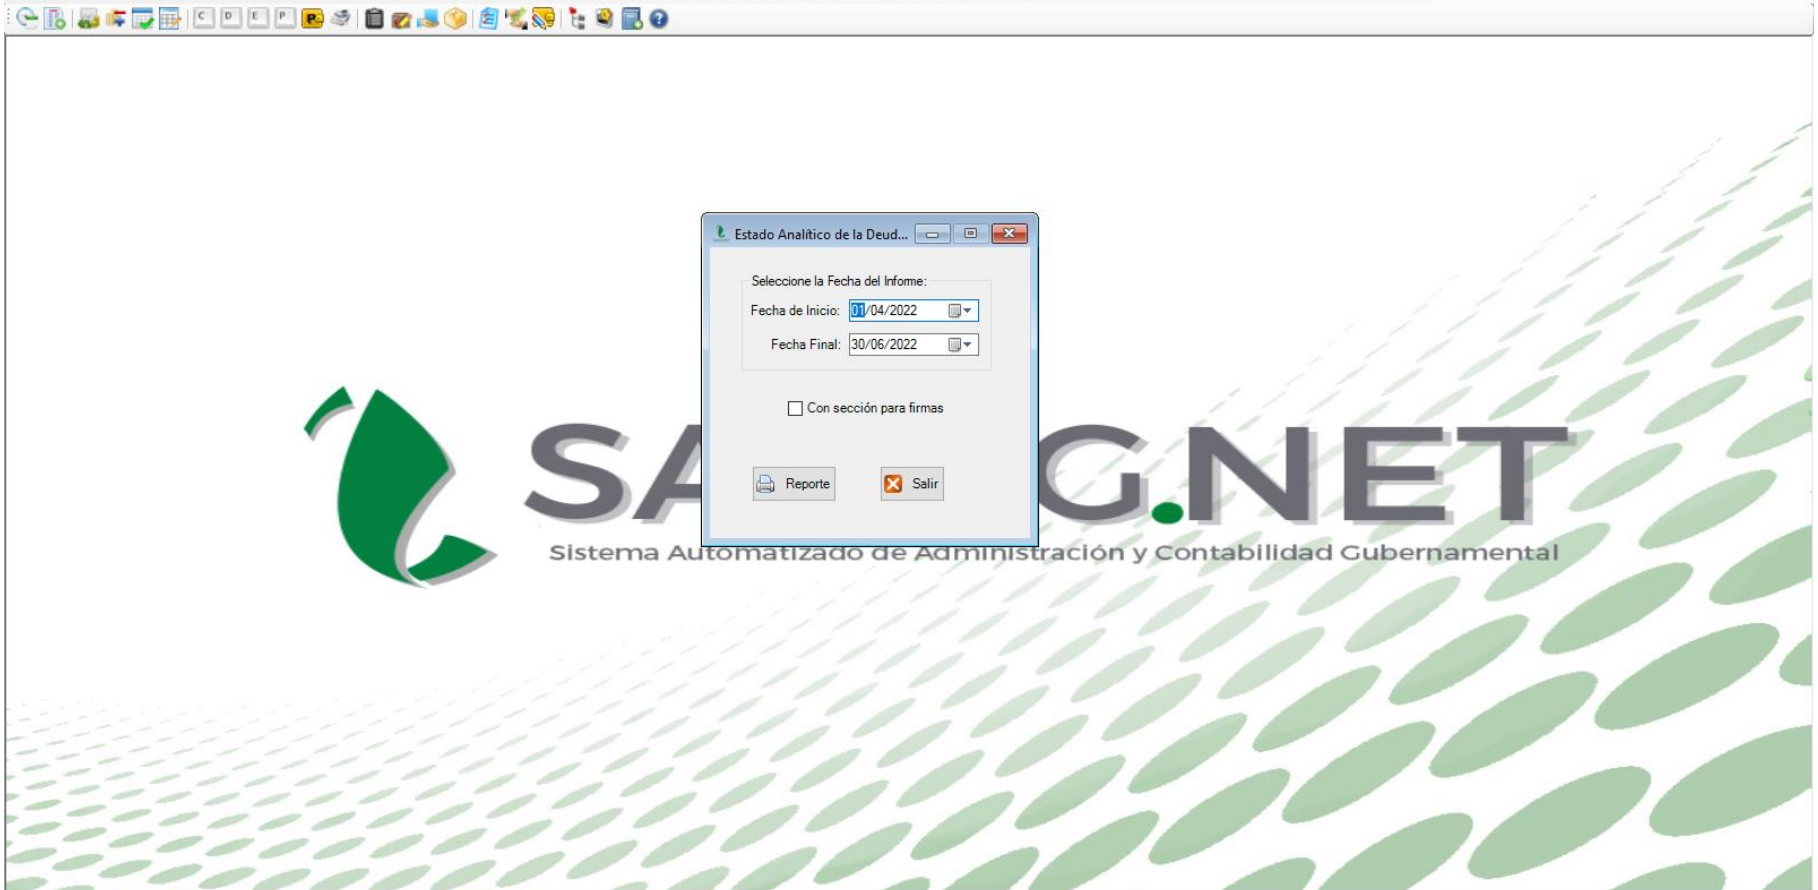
C D E P

Estado Analítico de la Deud...

Seleccione la Fecha del Informe:

Fecha de Inicio: 01/04/2022

Fecha Final: 30/06/2022

Con sección para firmas

Reporte

Salir

SA G.NET

Sistema Automatizado de Administración y Contabilidad Gubernamental